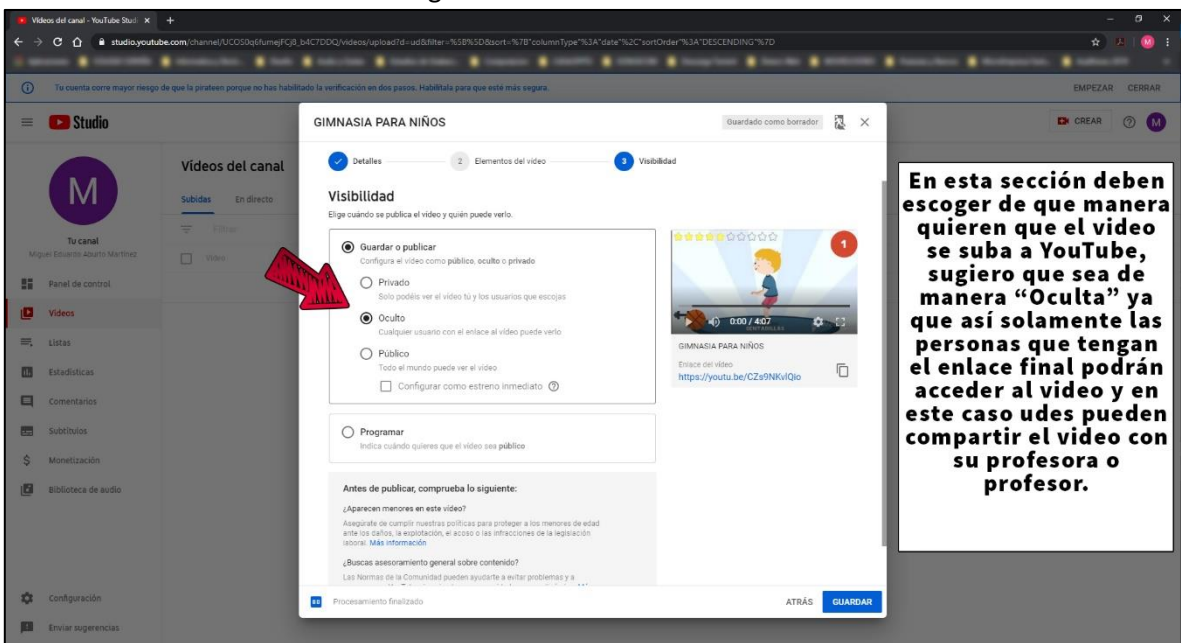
Videos del canal - YouTube Studi ×  +

studio.youtube.com/channel/UCOS0q6fumejFCj8_b4C7DDQ/videos/upload?d=ud&filter=%5B%5D&sort=%7B"columnType"%3A"date"%2C"sortOrder"%3A"DESCENDING"%7D

Tu cuenta corre mayor riesgo de que la pirateen porque no has habilitado la verificación en dos pasos. Habilítala para que esté más segura.

EMPEZAR CERRAR

Studio

CREAR

M

Tu canal
Miguel Eduardo Aburto Martínez

Panel de control
Videos
Listas
Estadísticas
Comentarios
Subtítulos
Monetización
Biblioteca de audio
Configuración
Enviar sugerencias

Videos del canal

Subidas En directo

Filtrar

Video

GIMNASIA PARA NIÑOS

Guardado como borrador

Detalles — 2 Elementos del video — 3 Visibilidad

Visibilidad

Elige cuándo se publica el video y quién puede verlo.

Guardar o publicar
Configura el video como público, oculto o privado

Privado
Solo podéis ver el video tú y los usuarios que escojas

Oculto
Cualquier usuario con el enlace al video puede verlo

Público
Todo el mundo puede ver el video

Configurar como estreno inmediato

Programar
Indica cuándo quieres que el video sea público

Antes de publicar, comprueba lo siguiente:

¿Aparecen menores en este video?
Asegúrate de cumplir nuestras políticas para proteger a los menores de edad ante los daños, la explotación, el acoso o las infracciones de la legislación laboral. Más información

¿Buscas asesoramiento general sobre contenido?
Las Normas de la Comunidad pueden ayudarte a evitar problemas y a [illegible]

1

0:00 / 4:07

GIMNASIA PARA NIÑOS

Enlace del video
https://youtu.be/CZs9NKvIQio

Procesamiento finalizado

ATRÁS GUARDAR

En esta sección deben escoger de que manera quieren que el video se suba a YouTube, sugiero que sea de manera “Oculta” ya que así solamente las personas que tengan el enlace final podrán acceder al video y en este caso udes pueden compartir el video con su profesora o profesor.